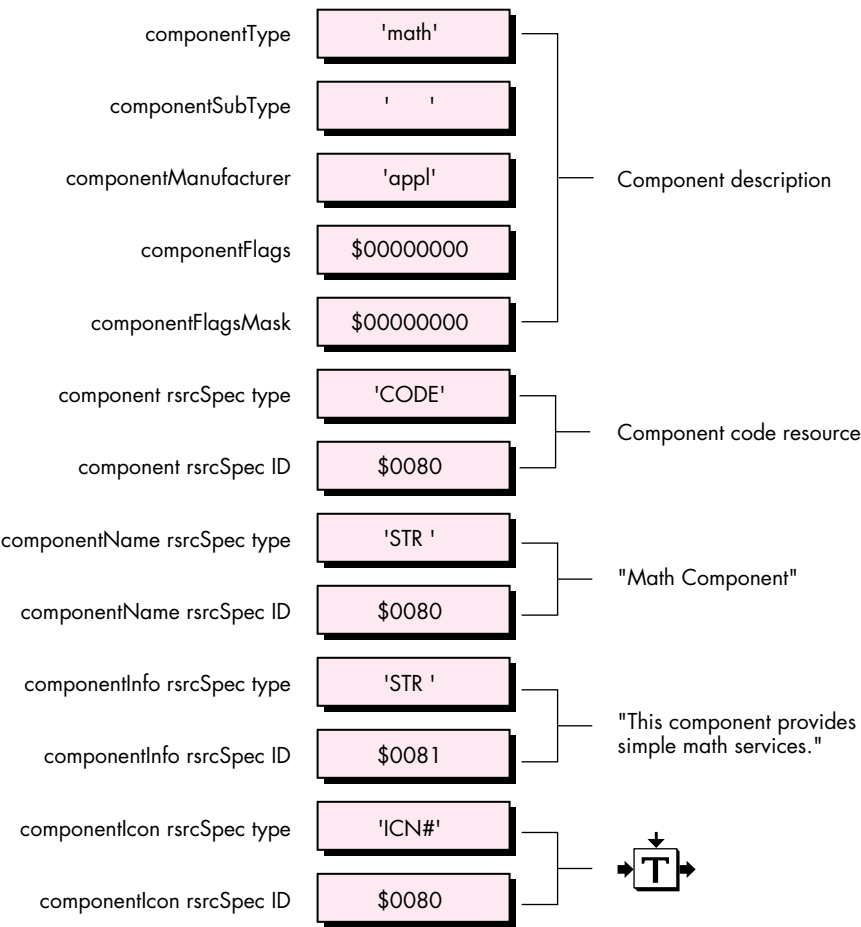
componentType 'math'

componentSubType ' '

componentManufacturer 'appl'

componentFlags \$00000000

componentFlagsMask \$00000000

Component description

component rsrcSpec type 'CODE'

component rsrcSpec ID \$0080

Component code resource

componentName rsrcSpec type 'STR '

componentName rsrcSpec ID \$0080

"Math Component"

componentInfo rsrcSpec type 'STR '

componentInfo rsrcSpec ID \$0081

"This component provides simple math services."

componentIcon rsrcSpec type 'ICN#'

componentIcon rsrcSpec ID \$0080

T